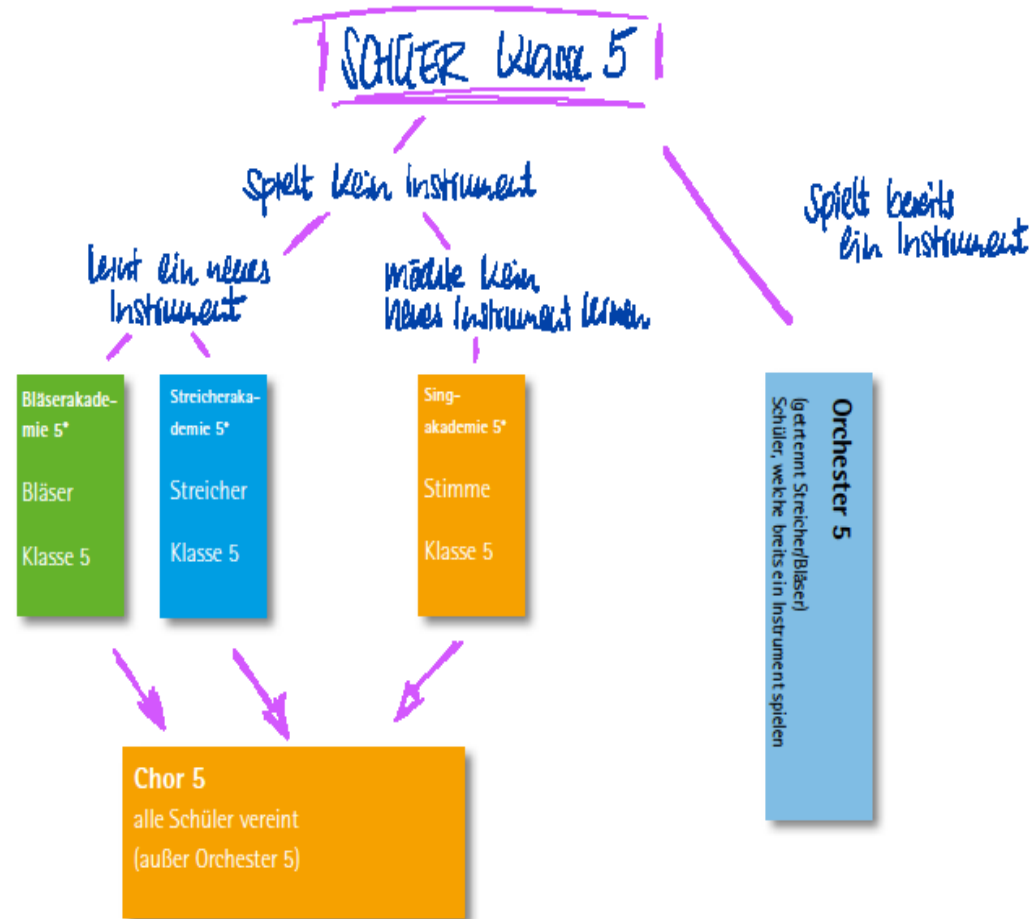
SCHÜLER Klasse 5

Spielt kein Instrument

Spielt bereits ein Instrument

Lernt ein neues Instrument

Möchte kein neues Instrument lernen

Bläserakademie 5*

Bläser

Klasse 5

Streicherakademie 5*

Streicher

Klasse 5

Singakademie 5*

Stimme

Klasse 5

Orchester 5

(getrennt Streicher/Bläser)

Schüler, welche breits ein Instrument spielen

Chor 5

alle Schüler vereint

(außer Orchester 5)